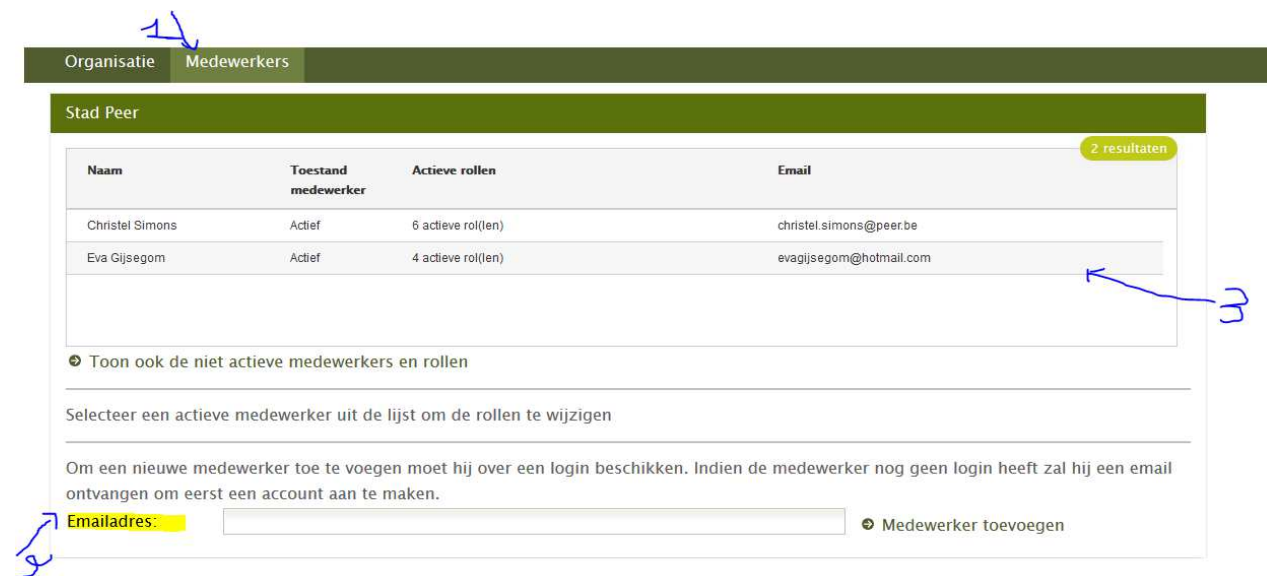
1

Organisatie Medewerkers

Stad Peer

2 resultaten

| Naam | Toestand medewerker | Actieve rollen | Email |
|---|---|---|---|
| Christel Simons | Actief | 6 actieve rol(len) | christel.simons@peer.be |
| Eva Gijsegom | Actief | 4 actieve rol(len) | evagijsegom@hotmail.com |

3

Toon ook de niet actieve medewerkers en rollen

Selecteer een actieve medewerker uit de lijst om de rollen te wijzigen

Om een nieuwe medewerker toe te voegen moet hij over een login beschikken. Indien de medewerker nog geen login heeft zal hij een email ontvangen om eerst een account aan te maken.

Emailadres:

Medewerker toevoegen

2